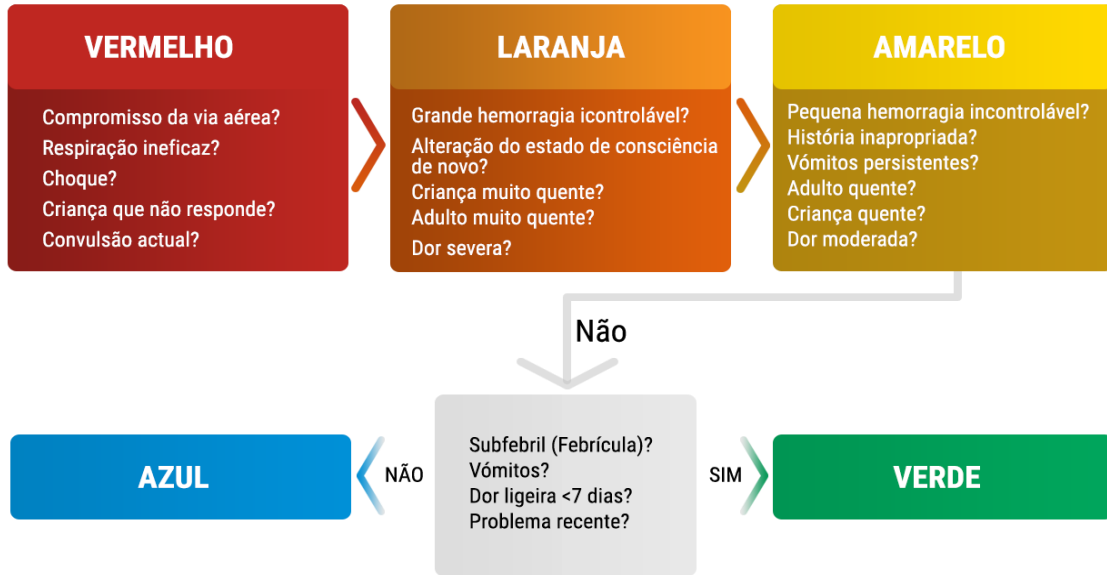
VERMELHO

Compromisso da via aérea?
Respiração ineficaz?
Choque?
Criança que não responde?
Convulsão actual?

LARANJA

Grande hemorragia icontrolável?
Alteração do estado de consciência de novo?
Criança muito quente?
Adulto muito quente?
Dor severa?

AMARELO

Pequena hemorragia incontrolável?
História inapropriada?
Vómitos persistentes?
Adulto quente?
Criança quente?
Dor moderada?

Não

Subfebril (Febrícula)?
Vómitos?
Dor ligeira <7 dias?
Problema recente?

NÃO

AZUL

SIM

VERDE